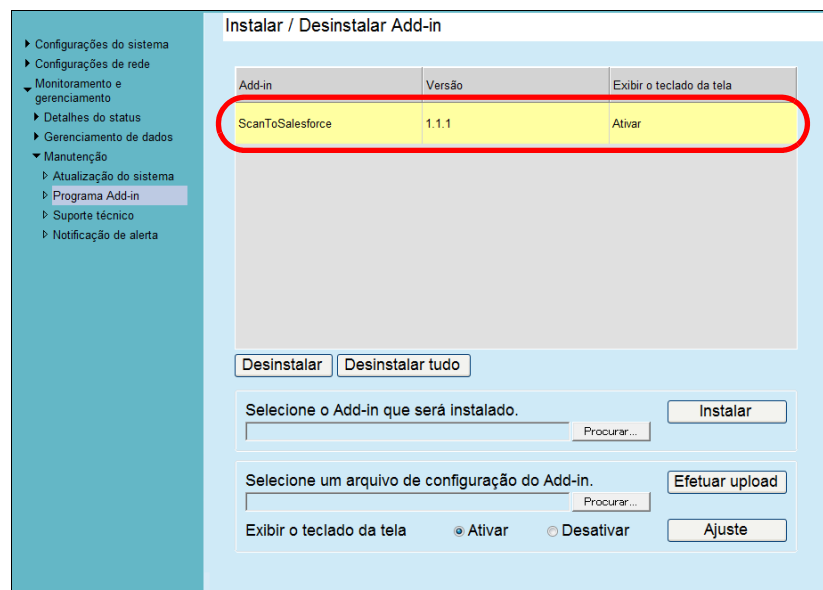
Configurações do sistema
Configurações de rede
Monitoramento e gerenciamento
Detalhes do status
Gerenciamento de dados
Manutenção
Atualização do sistema
Programa Add-in
Suporte técnico
Notificação de alerta

Instalar / Desinstalar Add-in

| Add-in | Versão | Exibir o teclado da tela |
|---|---|---|
| ScanToSalesforce | 1.1.1 | Ativar |

Desinstalar
Desinstalar tudo

Selecione o Add-in que será instalado.
Procurar...
Instalar

Selecione um arquivo de configuração do Add-in.
Procurar...
Efetuar upload
Exibir o teclado da tela
Ativar
Desativar
Ajuste